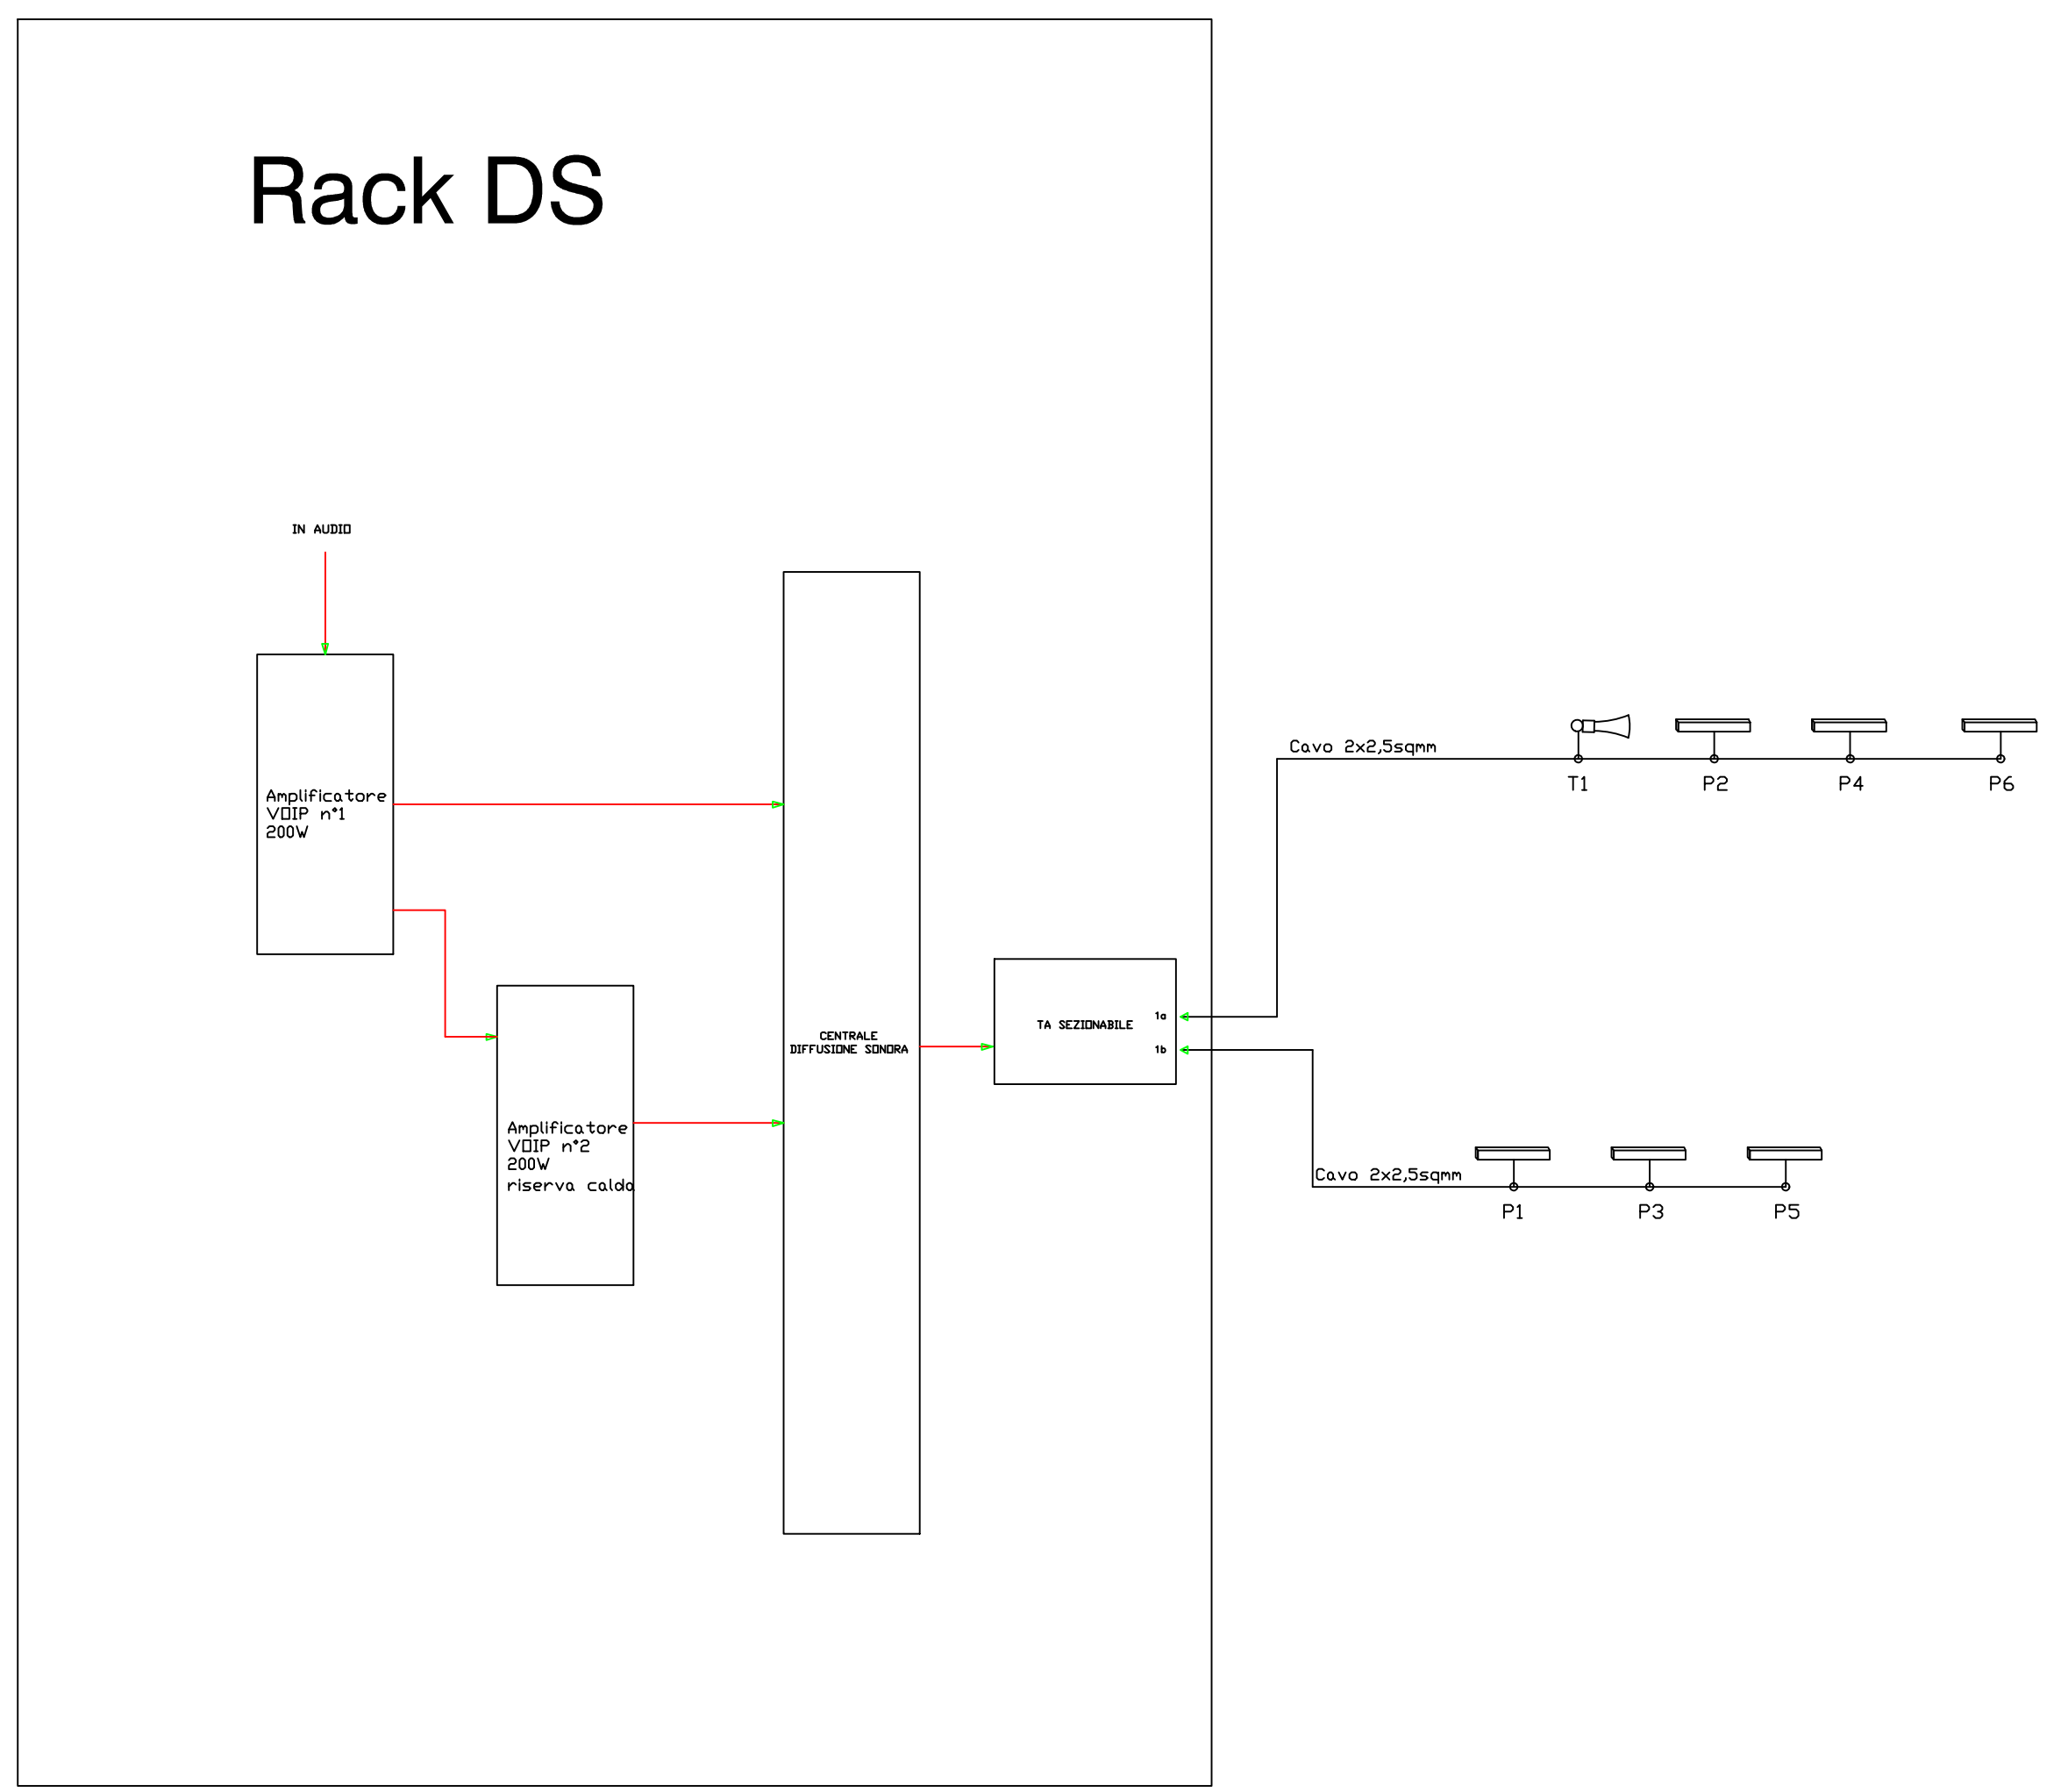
Rack DS

IN AUDIO

Amplificatore VOIP n°1 200W

Amplificatore VOIP n°2 200W riserva caldo

CENTRALE DIFFUSIONE SONORA

TA SEZIONABILE

1a

1b

Cavo 2x2,5sqmm

T1

P2

P4

P6

Cavo 2x2,5sqmm

P1

P3

P5